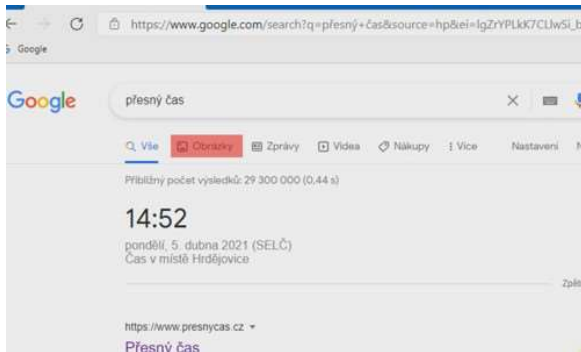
https://www.google.com/search?q=přesný+čas&source=hp&ei=lgZrYPLkK7CLlwSi_b

Google

Google

přesný čas

Vše
Obrázky
Zprávy
Videa
Nákupy
Více
Nastavení

Přibližný počet výsledků: 29 300 000 (0,44 s)

14:52

pondělí, 5. dubna 2021 (SELČ)
Čas v místě Hrdějovice

Zpět

https://www.presnycas.cz

Přesný čas